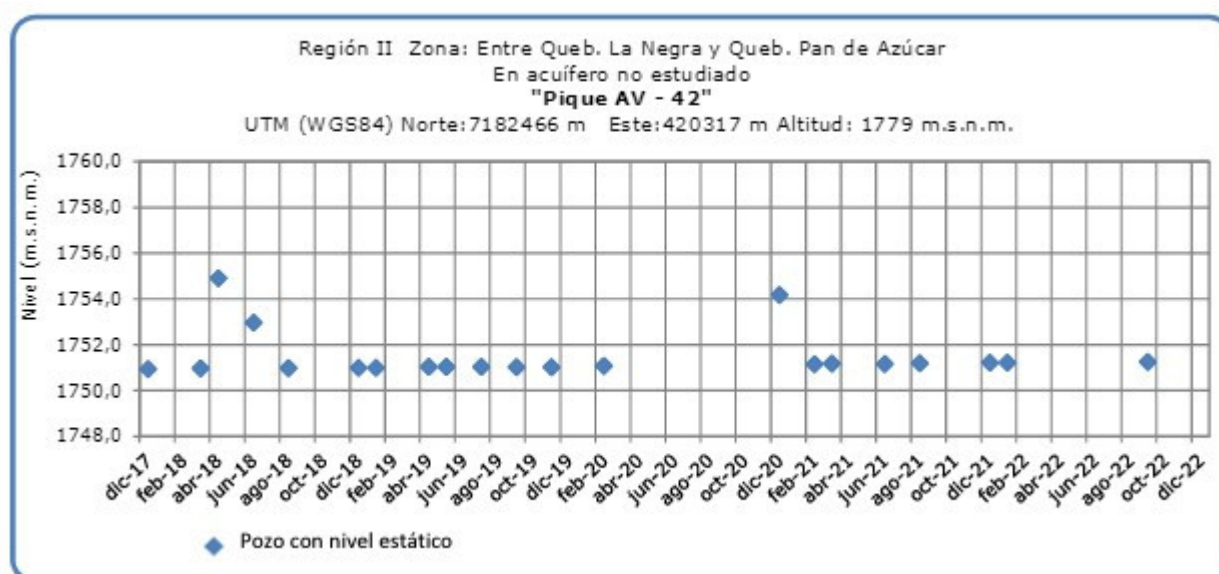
Región II Zona: Entre Queb. La Negra y Queb. Pan de Azúcar
En acuífero no estudiado
**"Pique AV - 42"**
UTM (WGS84) Norte:7182466 m Este:420317 m Altitud: 1779 m.s.n.m.

Nivel (m.s.n.m.)

1760,0
1758,0
1756,0
1754,0
1752,0
1750,0
1748,0

dic-17 feb-18 abr-18 jun-18 ago-18 oct-18 dic-18 feb-19 abr-19 jun-19 ago-19 oct-19 dic-19 feb-20 abr-20 jun-20 ago-20 oct-20 dic-20 feb-21 abr-21 jun-21 ago-21 oct-21 dic-21 feb-22 abr-22 jun-22 ago-22 oct-22 dic-22

Pozo con nivel estático